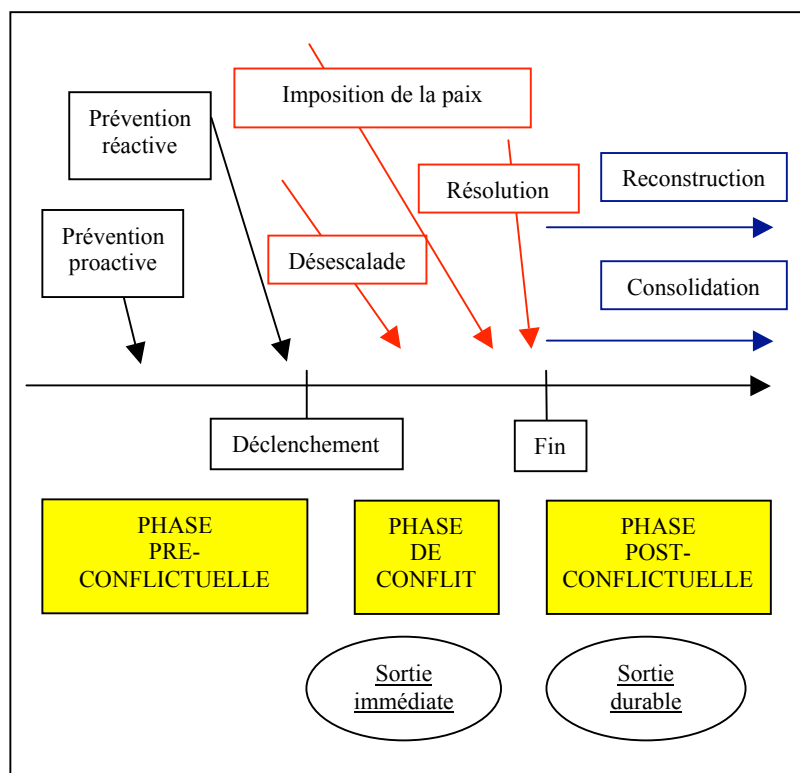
Imposition de la paix

Prévention réactive

Résolution

Reconstruction

Prévention proactive

Désescalade

Consolidation

Déclenchement

Fin

PHASE PRE-CONFLICTUELLE

PHASE DE CONFLIT

PHASE POST-CONFLICTUELLE

Sortie immédiate

Sortie durable